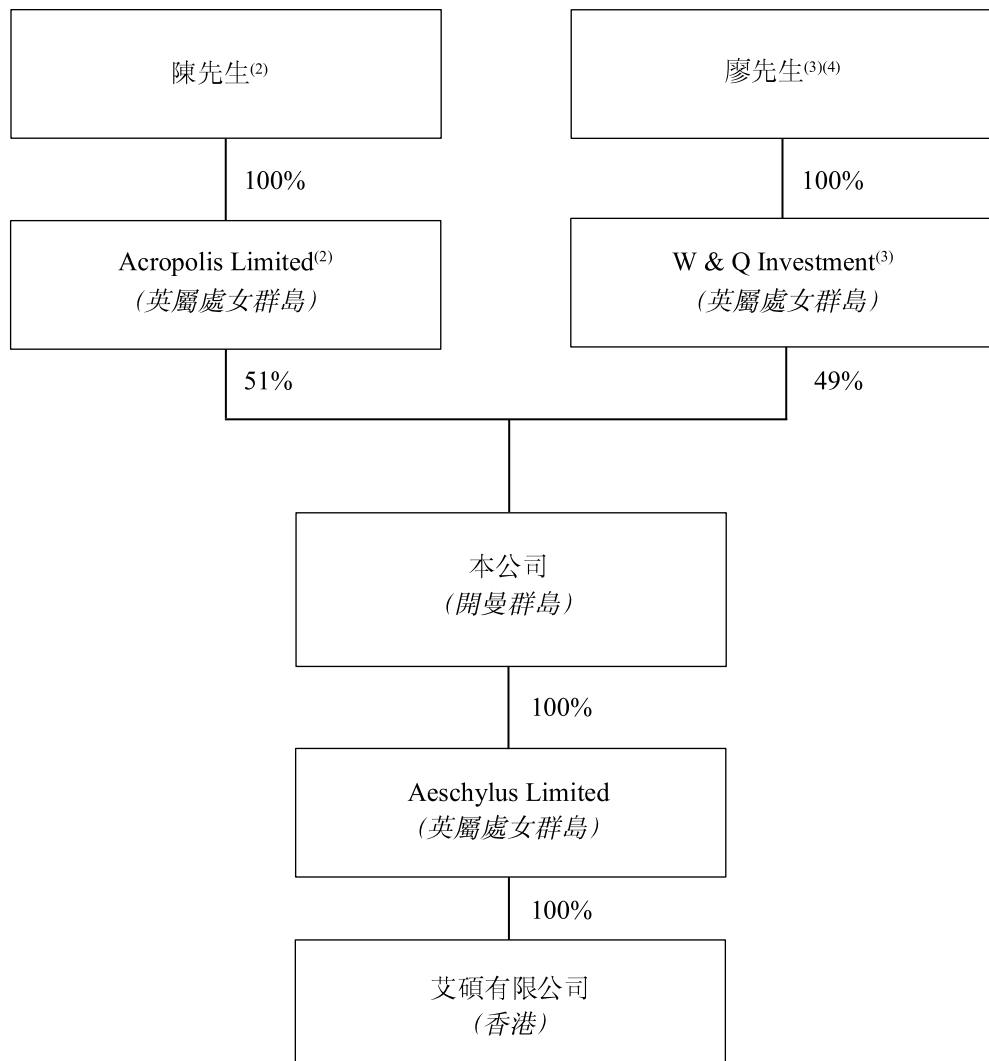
陳先生$^{(2)}$

廖先生$^{(3)(4)}$

100%

100%

Acropolis Limited$^{(2)}$
(英屬處女群島)

W & Q Investment$^{(3)}$
(英屬處女群島)

51%

49%

本公司
(開曼群島)

100%

Aeschylus Limited
(英屬處女群島)

100%

艾碩有限公司
(香港)